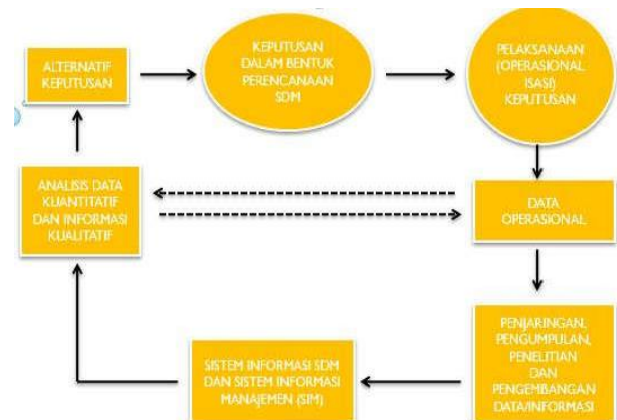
ALTERNATIF KEPUTUSAN

KEPUTUSAN DALAM BENTUK PERENCANAAN SDM

PELAKSANAAN (OPERASIONAL ISASI) KEPUTUSAN

ANALISIS DATA KUANTITATIF DAN INFORMASI KUALITATIF

DATA OPERASIONAL

PENJARINGAN, PENGUMPULAN, PENELITIAN DAN PENGEMBANGAN DATA/INFORMASI

SISTEM INFORMASI SDM DAN SISTEM INFORMASI MANAJEMEN (SIM)